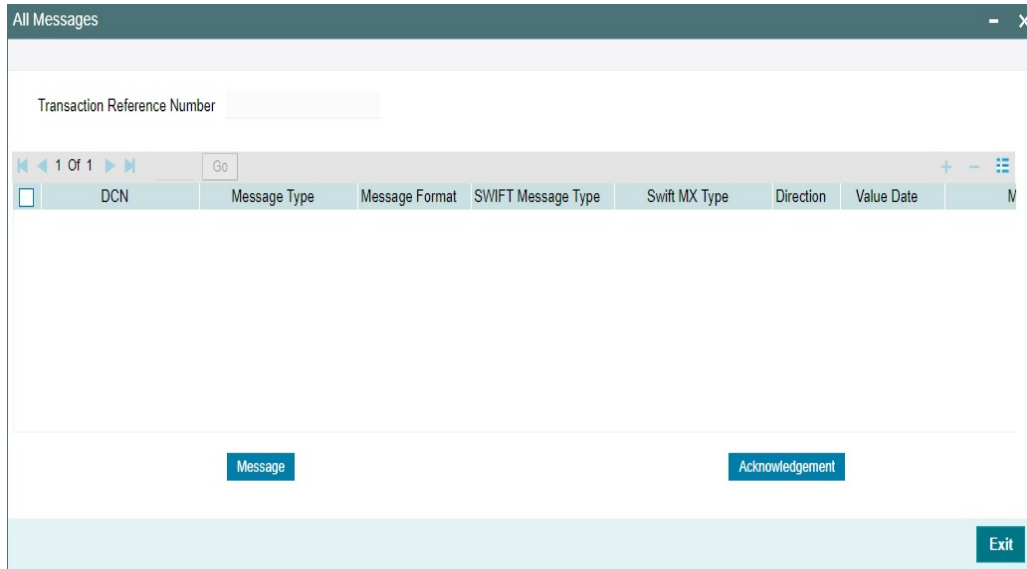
All Messages

Transaction Reference Number

1 Of 1 Go

| DCN | Message Type | Message Format | SWIFT Message Type | Swift MX Type | Direction | Value Date | M |
|---|---|---|---|---|---|---|---|

Message

Acknowledgement

Exit